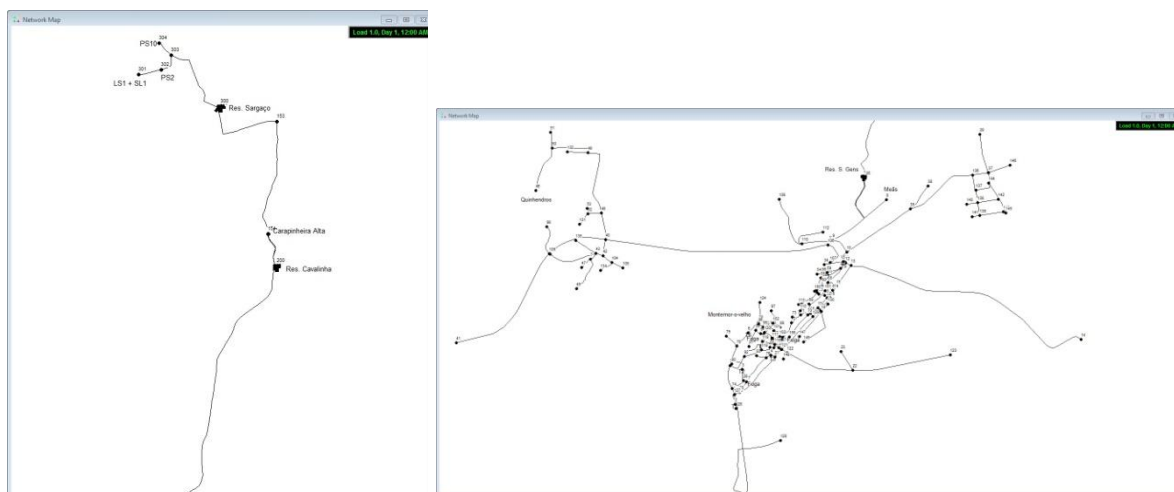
Network Map

Load 1.0, Day 1, 12:00 AM

304
PS10
303
302
301
PS2
LS1 + SL1
300
Res. Sargaço
102
Carapinheira Alta
200
Res. Cavalinha

Network Map

Load 1.0, Day 1, 12:00 AM

Quintandos
Res. S. Gens
Meãs
Montemor-o-velho
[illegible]